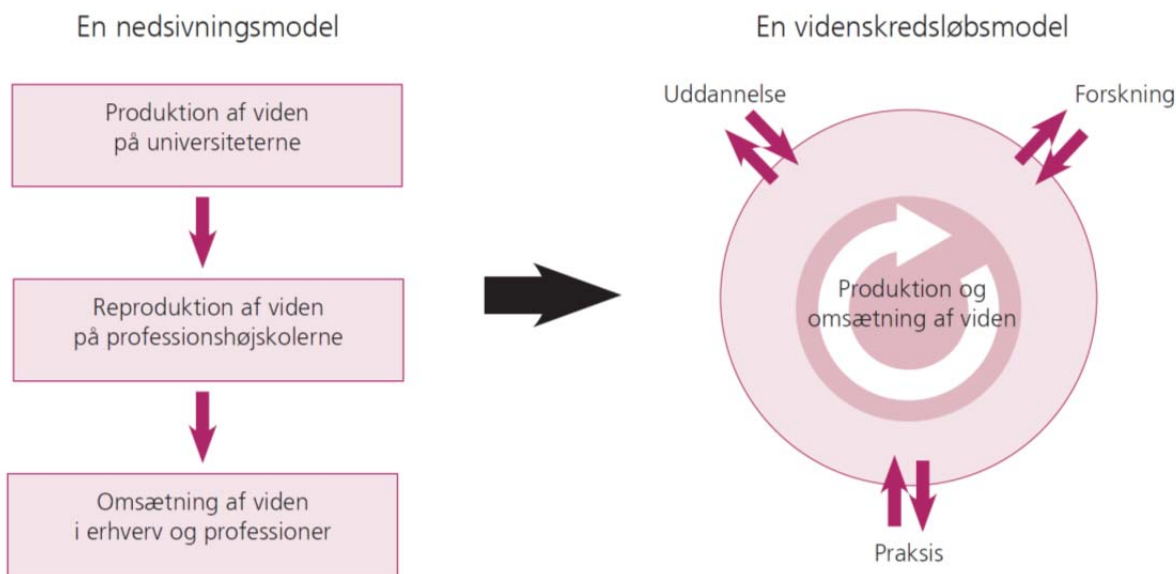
En nedsivningsmodel

Produktion af viden på universiteterne

Reproduktion af viden på professionshøjskolerne

Omsætning af viden i erhverv og professioner

En videnskredsløbsmodel

Uddannelse

Forskning

Produktion og omsætning af viden

Praksis